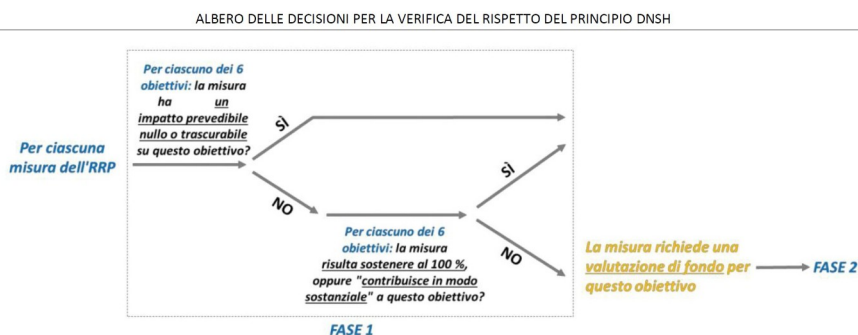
ALBERO DELLE DECISIONI PER LA VERIFICA DEL RISPETTO DEL PRINCIPIO DNSH

Per ciascuna misura dell'RRP

Per ciascuno dei 6 obiettivi: la misura ha un impatto prevedibile nullo o trascurabile su questo obiettivo?

SÌ

NO

Per ciascuno dei 6 obiettivi: la misura risulta sostenere al 100 %, oppure "contribuisce in modo sostanziale" a questo obiettivo?

SÌ

NO

La misura richiede una valutazione di fondo per questo obiettivo

FASE 2

FASE 1